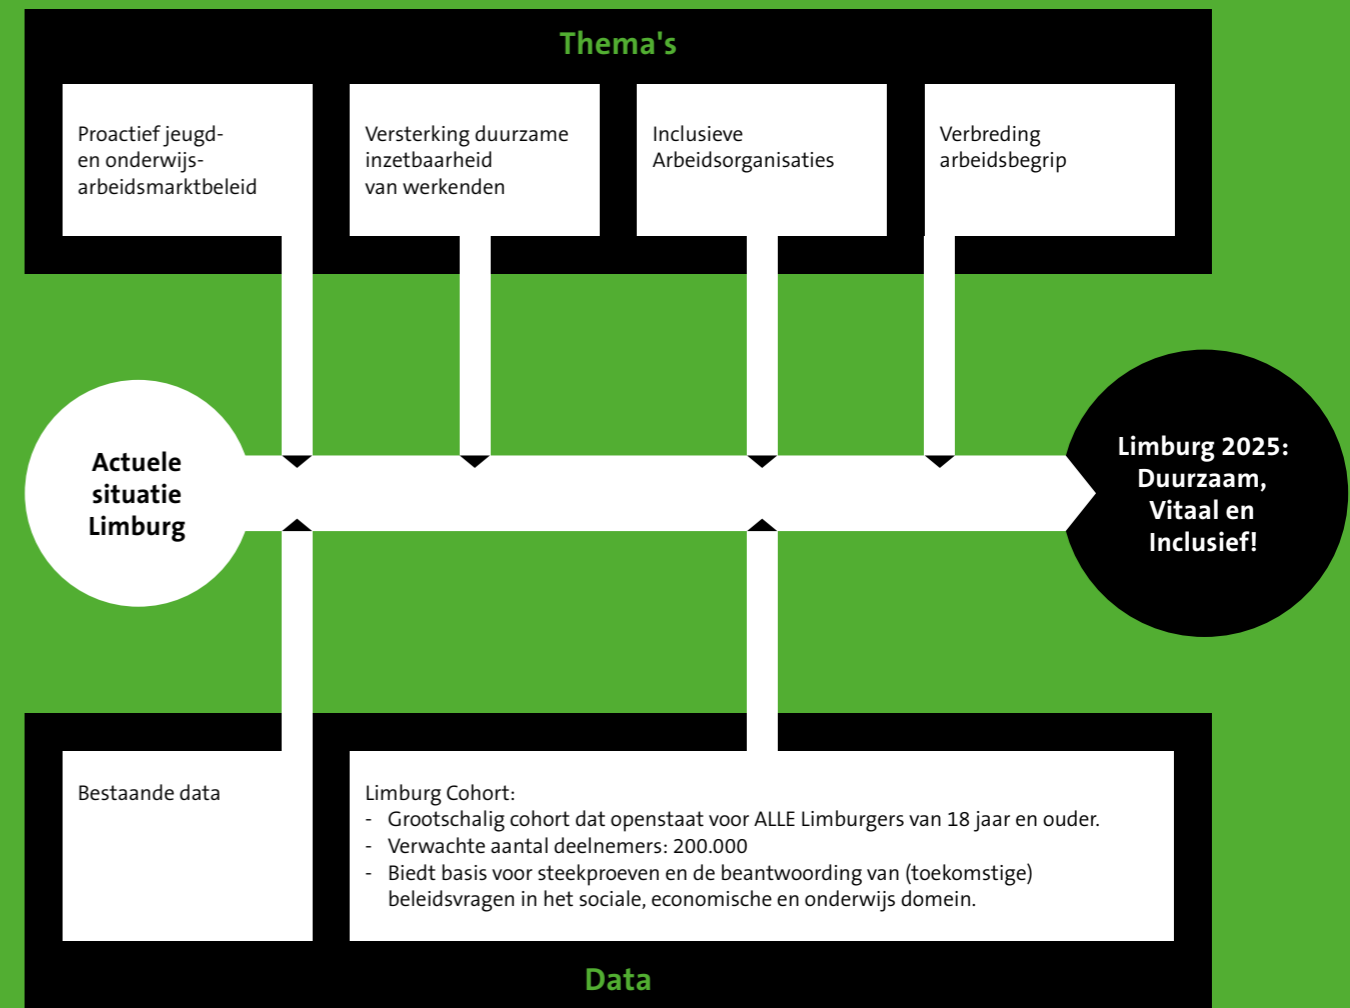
Thema's

Proactief jeugd- en onderwijs- arbeidsmarktbeleid

Versterking duurzame inzetbaarheid van werkenden

Inclusieve Arbeidsorganisaties

Verbreding arbeidsbegrip

Actuele situatie Limburg

Limburg 2025: Duurzaam, Vitaal en Inclusief!

Bestaande data

Limburg Cohort:
- Grootschalig cohort dat openstaat voor ALLE Limburgers van 18 jaar en ouder.
- Verwachte aantal deelnemers: 200.000
- Biedt basis voor steekproeven en de beantwoording van (toekomstige) beleidsvragen in het sociale, economische en onderwijs domein.

Data